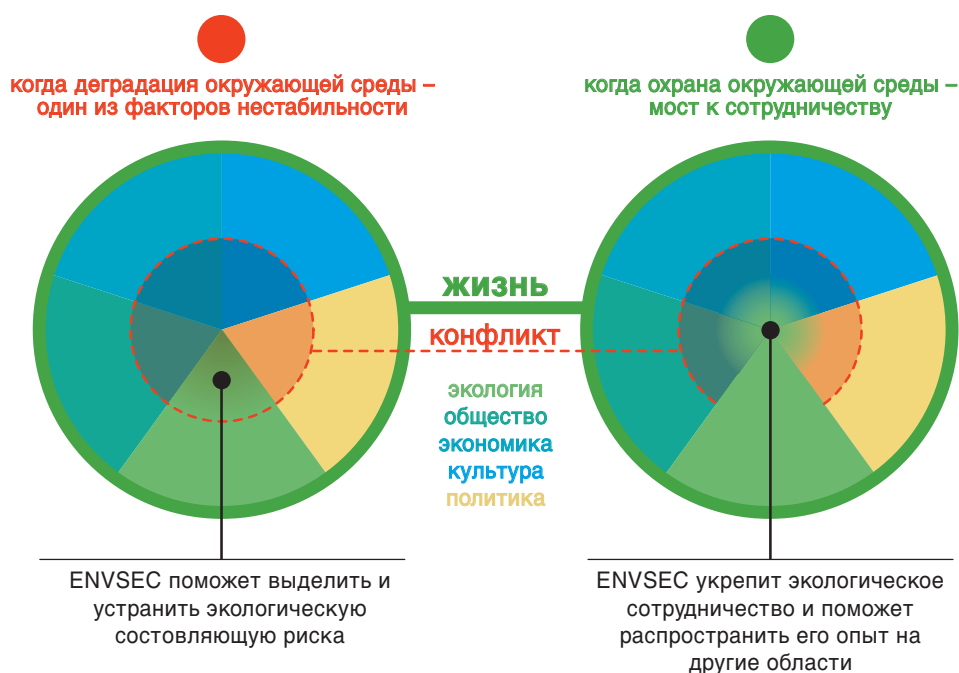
когда деградация окружающей среды – один из факторов нестабильности

когда охрана окружающей среды – мост к сотрудничеству

жизнь

конфликт

экология
общество
экономика
культура
политика

ENVSEC поможет выделить и устранить экологическую состовляющую риска

ENVSEC укрепит экологическое сотрудничество и поможет распространить его опыт на другие области